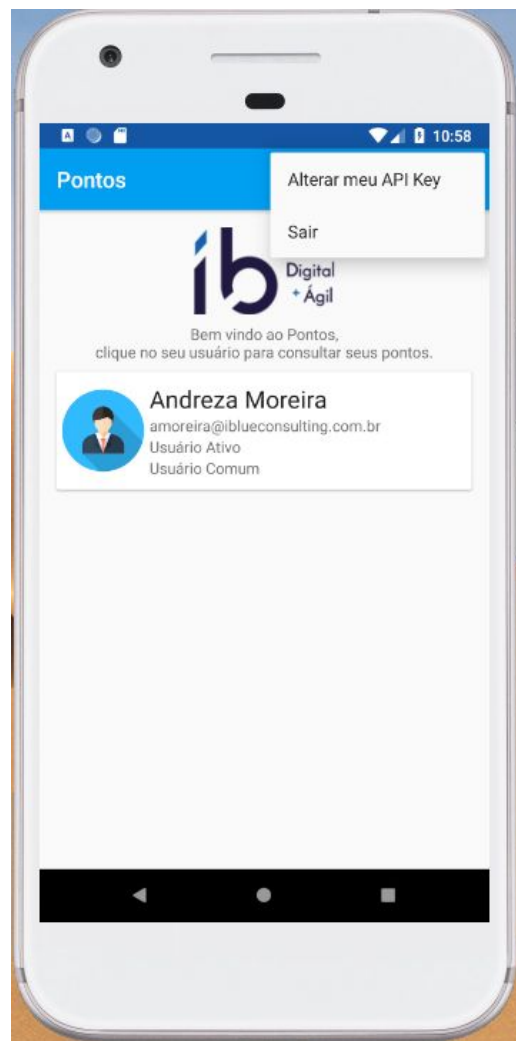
10:58

Pontos

Alterar meu API Key

Sair

ib Digital + Ágil

Bem vindo ao Pontos,
clique no seu usuário para consultar seus pontos.

Andreza Moreira
amoreira@iblueconsulting.com.br
Usuário Ativo
Usuário Comum